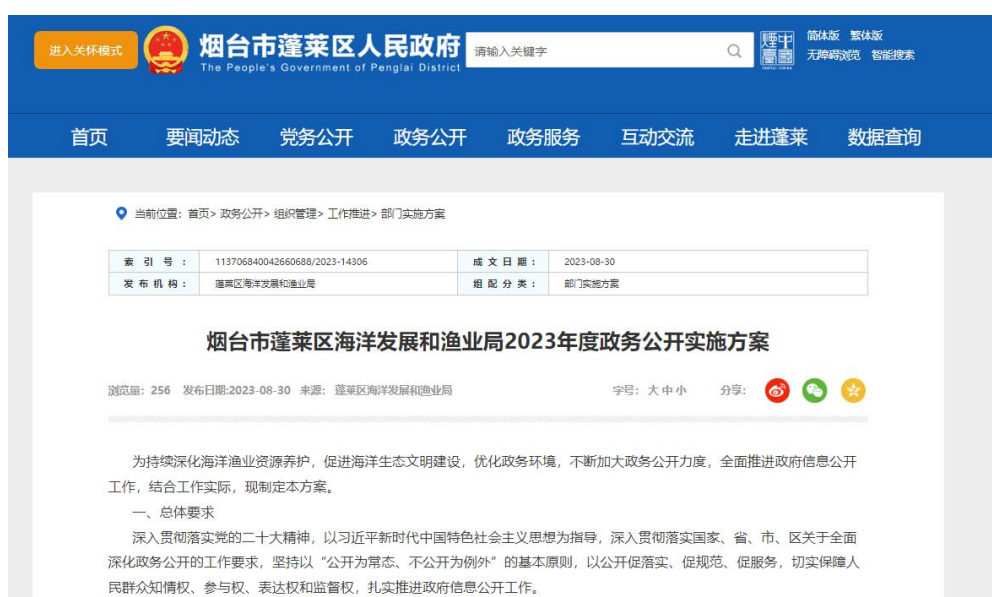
进入关怀模式

烟台市蓬莱区人民政府
The People's Government of Penglai District

请输入关键字

简体版 繁体版
无障碍浏览 智能搜索

首页 要闻动态 党务公开 政务公开 政务服务 互动交流 走进蓬莱 数据查询

当前位置：首页> 政务公开> 组织管理> 工作推进> 部门实施方案

| 索引号： | 113706840042660688/2023-14306 | 成文日期： | 2023-08-30 |
|---|---|---|---|
| 发布机构： | 蓬莱区海洋发展和渔业局 | 组配分类： | 部门实施方案 |

烟台市蓬莱区海洋发展和渔业局2023年度政务公开实施方案

浏览量：256 发布日期:2023-08-30 来源：蓬莱区海洋发展和渔业局

字号：大 中 小 分享：

为持续深化海洋渔业资源养护，促进海洋生态文明建设，优化政务环境，不断加大政务公开力度，全面推进政府信息公开工作，结合工作实际，现制定本方案。

一、总体要求

深入贯彻落实党的二十大精神，以习近平新时代中国特色社会主义思想为指导，深入贯彻落实国家、省、市、区关于全面深化政务公开的工作要求，坚持以"公开为常态、不公开为例外"的基本原则，以公开促落实、促规范、促服务，切实保障人民群众知情权、参与权、表达权和监督权，扎实推进政府信息公开工作。